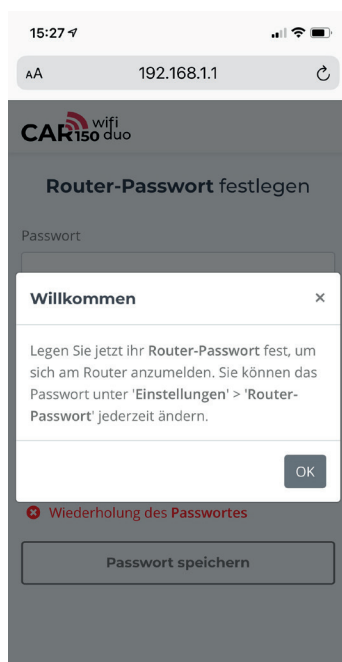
15:27

AA 192.168.1.1

CAR 150 wifi duo

Router-Passwort festlegen

Passwort

Willkommen ×

Legen Sie jetzt ihr Router-Passwort fest, um sich am Router anzumelden. Sie können das Passwort unter 'Einstellungen' > 'Router-Passwort' jederzeit ändern.

OK

Wiederholung des Passwortes

Passwort speichern